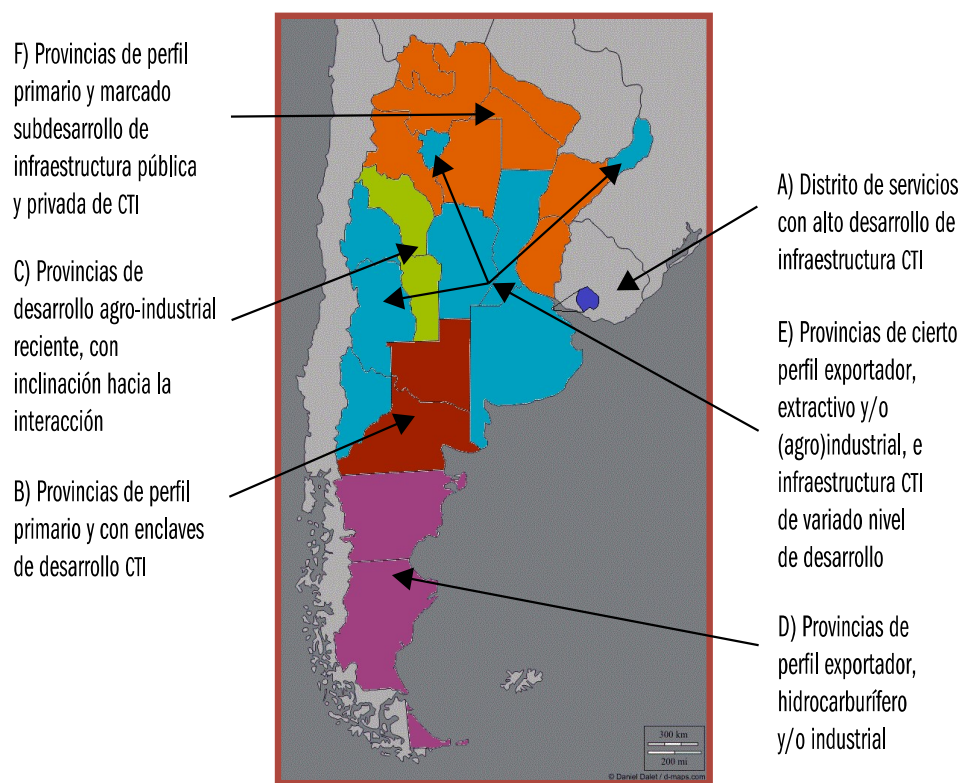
F) Provincias de perfil primario y marcado subdesarrollo de infraestructura pública y privada de CTI

C) Provincias de desarrollo agro-industrial reciente, con inclinación hacia la interacción

B) Provincias de perfil primario y con enclaves de desarrollo CTI

A) Distrito de servicios con alto desarrollo de infraestructura CTI

E) Provincias de cierto perfil exportador, extractivo y/o (agro)industrial, e infraestructura CTI de variado nivel de desarrollo

D) Provincias de perfil exportador, hidrocarburífero y/o industrial

300 km
200 mi
© Daniel Dalet / d-maps.com